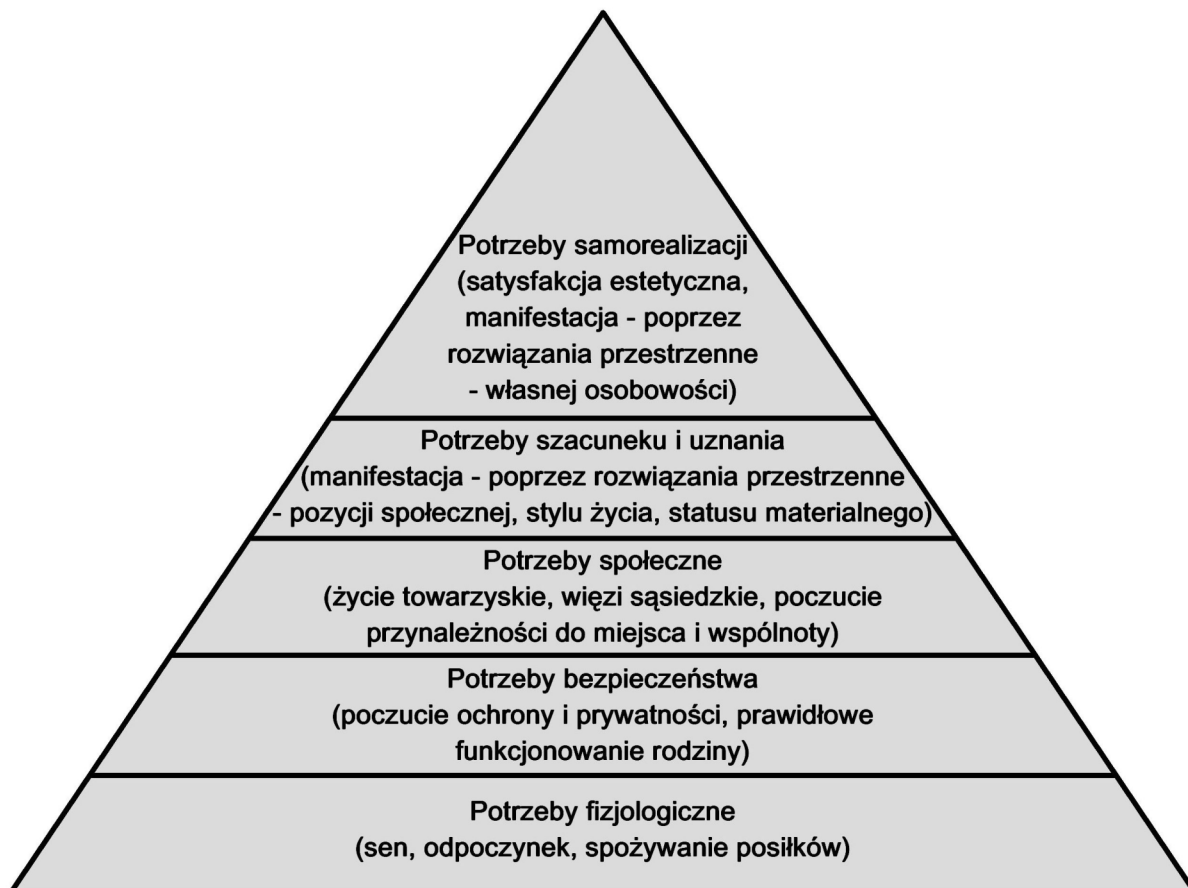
Potrzeby samorealizacji
(satysfakcja estetyczna,
manifestacja - poprzez
rozwiązania przestrzenne
- własnej osobowości)

Potrzeby szacuneku i uznania
(manifestacja - poprzez rozwiązania przestrzenne
- pozycji społecznej, stylu życia, statusu materialnego)

Potrzeby społeczne
(życie towarzyskie, więzi sąsiedzkie, poczucie
przynależności do miejsca i wspólnoty)

Potrzeby bezpieczeństwa
(poczucie ochrony i prywatności, prawidłowe
funkcjonowanie rodziny)

Potrzeby fizjologiczne
(sen, odpoczynek, spożywanie posiłków)